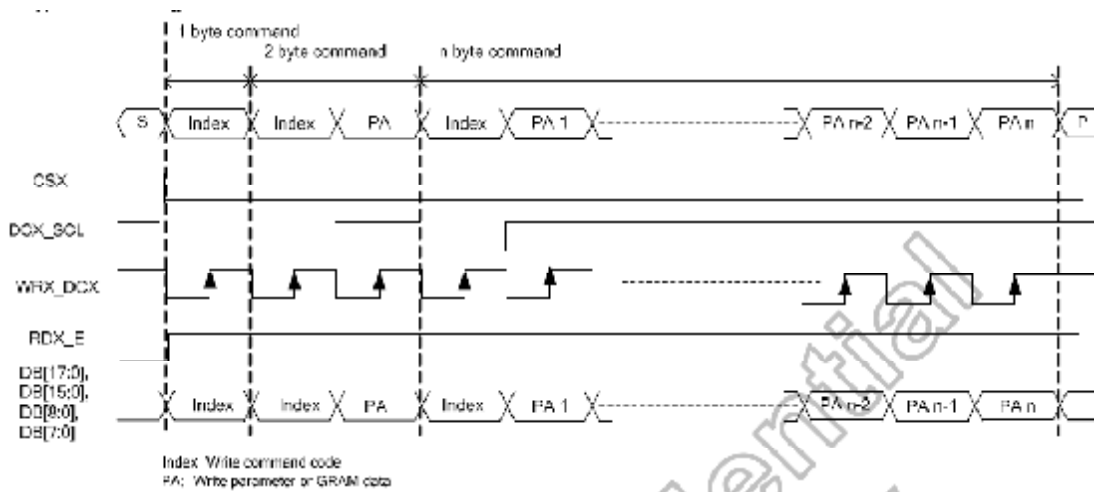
1 byte command
2 byte command
n byte command

S
Index
Index
PA
Index
PA 1
PA n-2
PA n-1
PA n
P

CSX

DCX_SCL

WRX_DCX

RDX_E

DB[17:0], DB[15:0], DB[8:0], DB[7:0]

Index
Index
PA
Index
PA 1
PA n-2
PA n-1
PA n

Index: Write command code
PA: Write parameter or GRAM data

Confidential